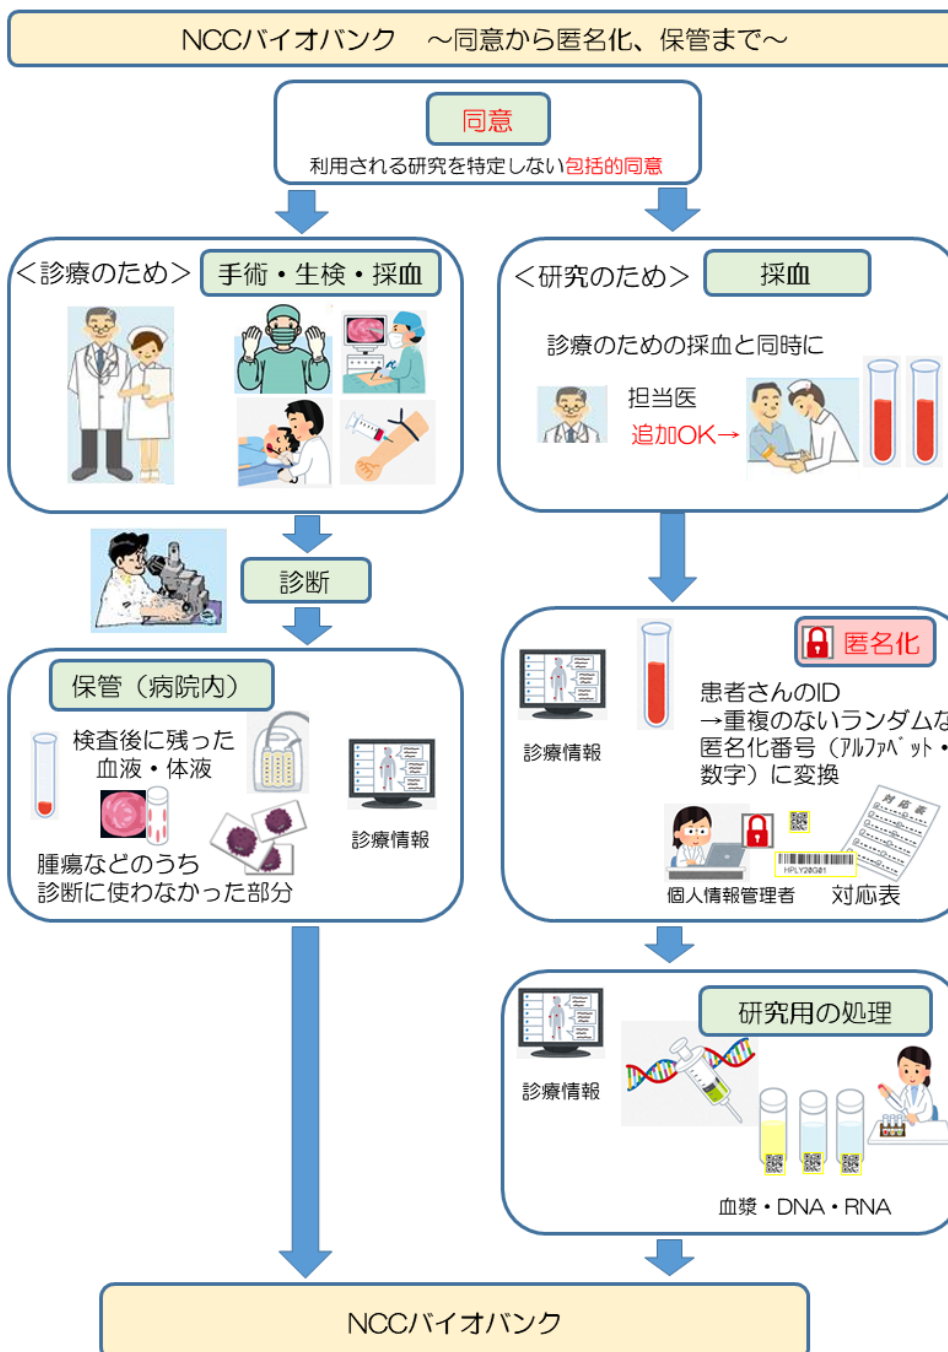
NCCバイオバンク　～同意から匿名化、保管まで～

同意

利用される研究を特定しない包括的同意

＜診療のため＞ 手術・生検・採血

＜研究のため＞ 採血

診療のための採血と同時に

担当医

追加OK→

診断

保管（病院内）

検査後に残った血液・体液

腫瘍などのうち診断に使わなかった部分

診療情報

匿名化

診療情報

患者さんのID →重複のないランダムな匿名化番号（ｱﾙﾌｧﾍﾞｯﾄ・数字）に変換

個人情報管理者

対応表

HPLY20G01

研究用の処理

診療情報

血漿・DNA・RNA

NCCバイオバンク